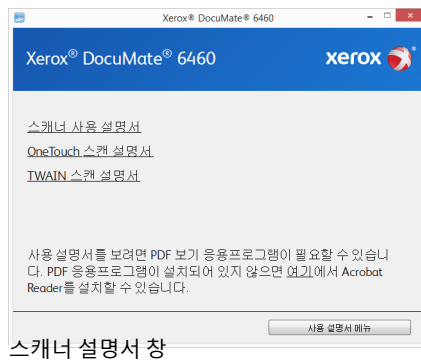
Xerox® DocuMate® 6460

Xerox® DocuMate® 6460

xerox

스캐너 사용 설명서

OneTouch 스캔 설명서

TWAIN 스캔 설명서

사용 설명서를 보려면 PDF 보기 응용프로그램이 필요할 수 있습니다. PDF 응용프로그램이 설치되어 있지 않으면 여기에서 Acrobat Reader를 설치할 수 있습니다.

사용 설명서 메뉴

스캐너 설명서 창